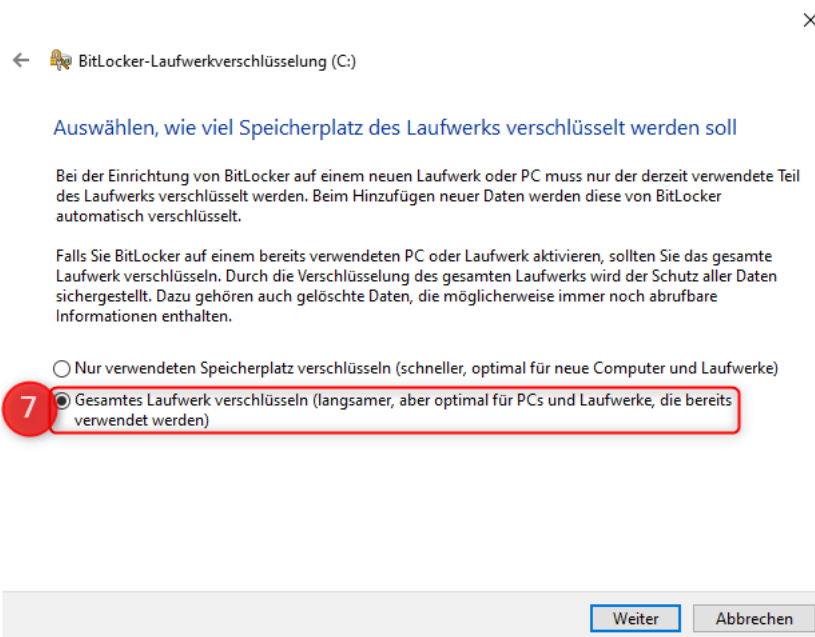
BitLocker-Laufwerkverschlüsselung (C:)

Auswählen, wie viel Speicherplatz des Laufwerks verschlüsselt werden soll

Bei der Einrichtung von BitLocker auf einem neuen Laufwerk oder PC muss nur der derzeit verwendete Teil des Laufwerks verschlüsselt werden. Beim Hinzufügen neuer Daten werden diese von BitLocker automatisch verschlüsselt.

Falls Sie BitLocker auf einem bereits verwendeten PC oder Laufwerk aktivieren, sollten Sie das gesamte Laufwerk verschlüsseln. Durch die Verschlüsselung des gesamten Laufwerks wird der Schutz aller Daten sichergestellt. Dazu gehören auch gelöschte Daten, die möglicherweise immer noch abrufbare Informationen enthalten.

Nur verwendeten Speicherplatz verschlüsseln (schneller, optimal für neue Computer und Laufwerke)

7

Gesamtes Laufwerk verschlüsseln (langsamer, aber optimal für PCs und Laufwerke, die bereits verwendet werden)

Weiter

Abbrechen